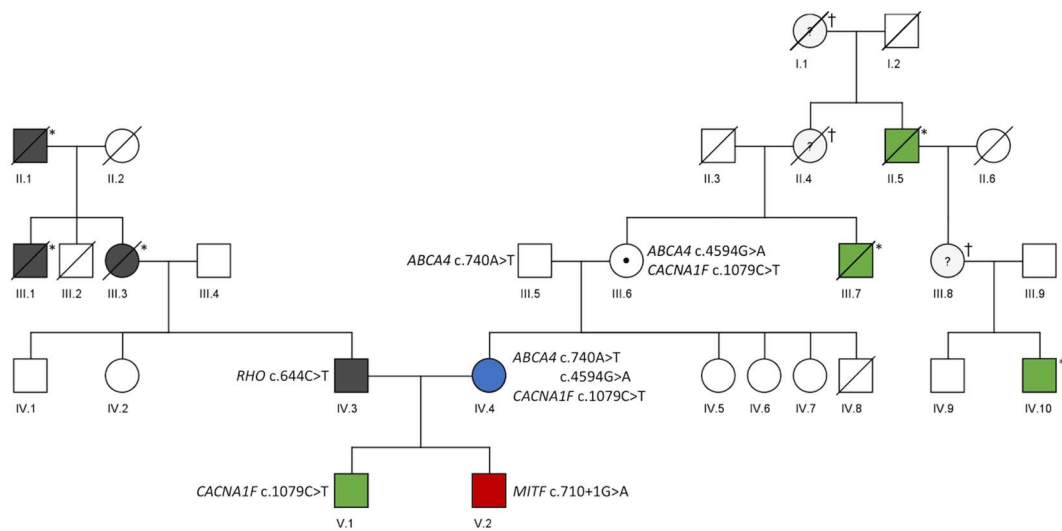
?
†
I.1
I.2

*
II.1
II.2

II.3
?
†
II.4
*
II.5
II.6

*
III.1
III.2
*
III.3
III.4

*ABCA4* c.740A>T
III.5
*ABCA4* c.4594G>A
*CACNA1F* c.1079C>T
III.6
*
III.7
?
†
III.8
III.9

IV.1
IV.2
*RHO* c.644C>T
IV.3
IV.4
*ABCA4* c.740A>T
c.4594G>A
*CACNA1F* c.1079C>T
IV.5
IV.6
IV.7
IV.8
IV.9
IV.10

*CACNA1F* c.1079C>T
V.1
*MITF* c.710+1G>A
V.2